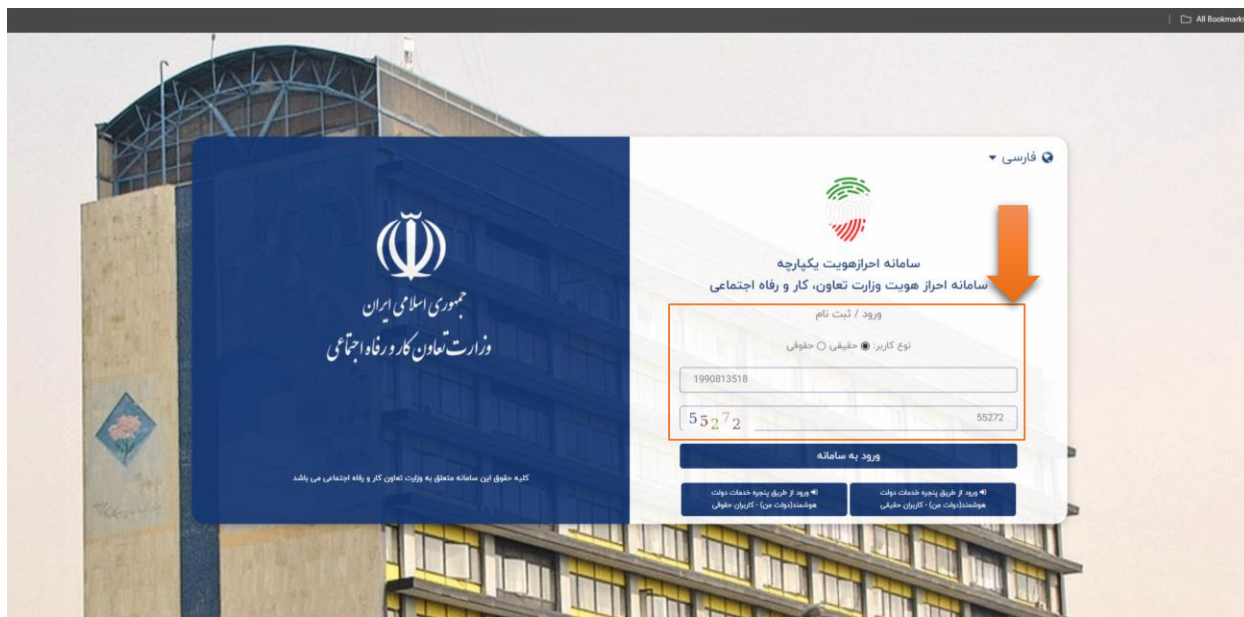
All Bookmarks

جمهوری اسلامی ایران
وزارت تعاون کار و رفاه اجتماعی

کلیه حقوق این سامانه متعلق به وزارت تعاون کار و رفاه اجتماعی می باشد

فارسی

سامانه احرازهویت یکپارچه
سامانه احراز هویت وزارت تعاون، کار و رفاه اجتماعی

ورود / ثبت نام

نوع کاربر: حقیقی حقوقی

1990813518

55272

55272

ورود به سامانه

ورود از طریق پنجره خدمات دولت هوشمند(دولت من) - کاربران حقیقی

ورود از طریق پنجره خدمات دولت هوشمند(دولت من) - کاربران حقوقی